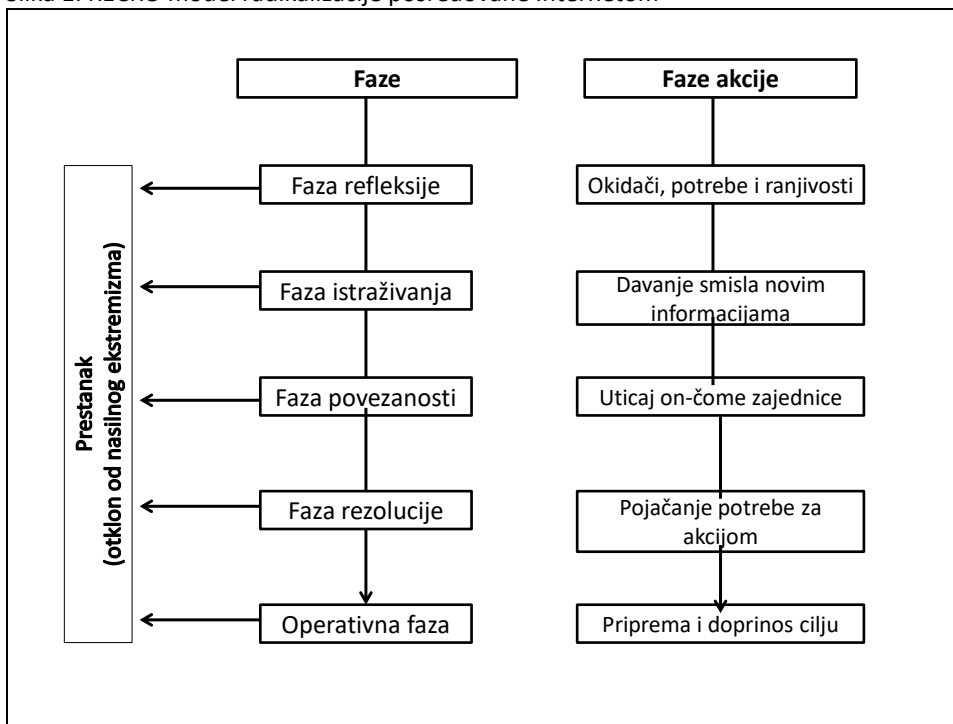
Slika 1. R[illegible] model radikalizacije posredovane internetom

Faze

Faze akcije

Prestanak
(otklon od nasilnog ekstremizma)

Faza refleksije

Okidači, potrebe i ranjivosti

Faza istraživanja

Davanje smisla novim informacijama

Faza povezanosti

Uticaj on-čome zajednice

Faza rezolucije

Pojačanje potrebe za akcijom

Operativna faza

Priprema i doprinos cilju